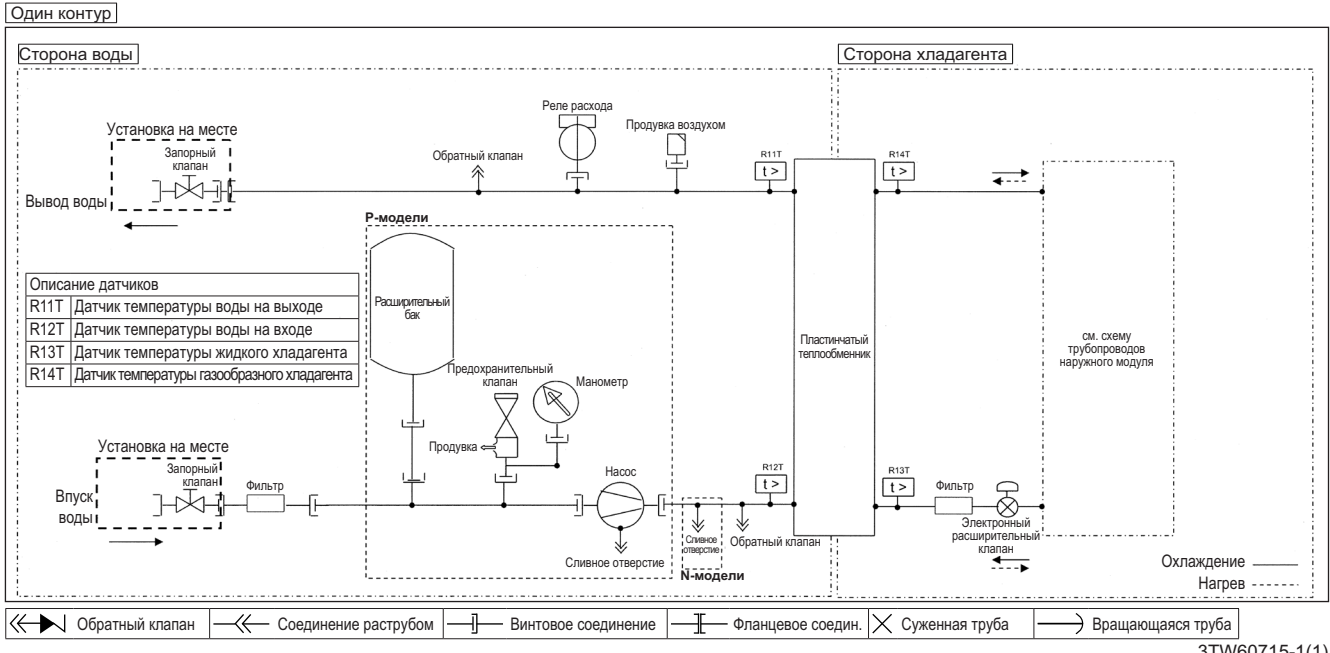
Один контур

Сторона воды

Сторона хладагента

Установка на месте

Запорный клапан

Вывод воды

Реле расхода

Обратный клапан

Продувка воздухом

R11T

t >

R14T

t >

P-модели

Расширительный бак

| Описание датчиков | |
|---|---|
| R11T | Датчик температуры воды на выходе |
| R12T | Датчик температуры воды на входе |
| R13T | Датчик температуры жидкого хладагента |
| R14T | Датчик температуры газообразного хладагента |

Предохранительный клапан

Манометр

Продувка

Пластинчатый теплообменник

см. схему трубопроводов наружного модуля

Установка на месте

Запорный клапан

Впуск воды

Фильтр

Насос

Сливное отверстие

Сливное отверстие

Обратный клапан

N-модели

R12T

t >

R13T

t >

Фильтр

Электронный расширительный клапан

Охлаждение

Нагрев

Обратный клапан | Соединение раструбом | Винтовое соединение | Фланцевое соедин. | Суженная труба | Вращающаяся труба

3TW60715-1(1)